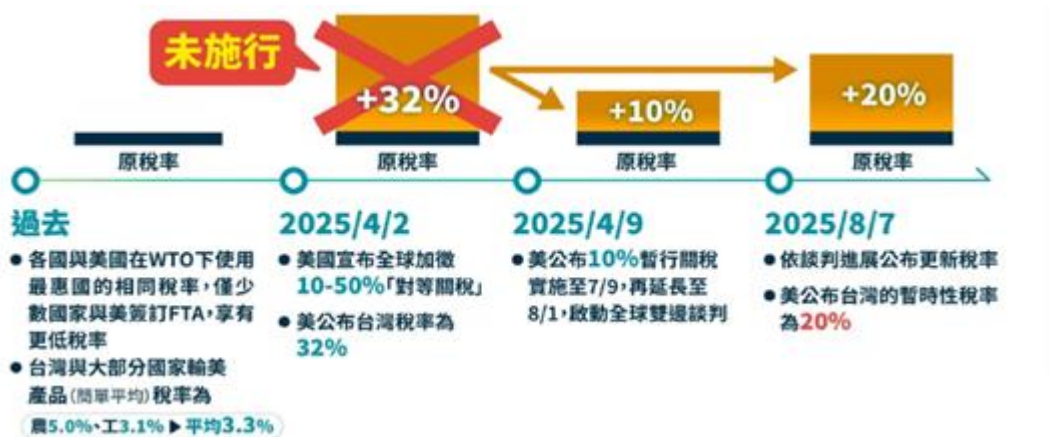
未施行

+32%

+10%

+20%

原稅率

原稅率

原稅率

原稅率

過去

● 各國與美國在WTO下使用最惠國的相同稅率，僅少數國家與美簽訂FTA，享有更低稅率

● 台灣與大部分國家輸美產品(簡單平均)稅率為

農5.0%、工3.1% ▶ 平均3.3%

2025/4/2

● 美國宣布全球加徵10-50%「對等關稅」

● 美公布台灣稅率為32%

2025/4/9

● 美公布10%暫行關稅實施至7/9，再延長至8/1，啟動全球雙邊談判

2025/8/7

● 依談判進展公布更新稅率

● 美公布台灣的暫時性稅率為20%